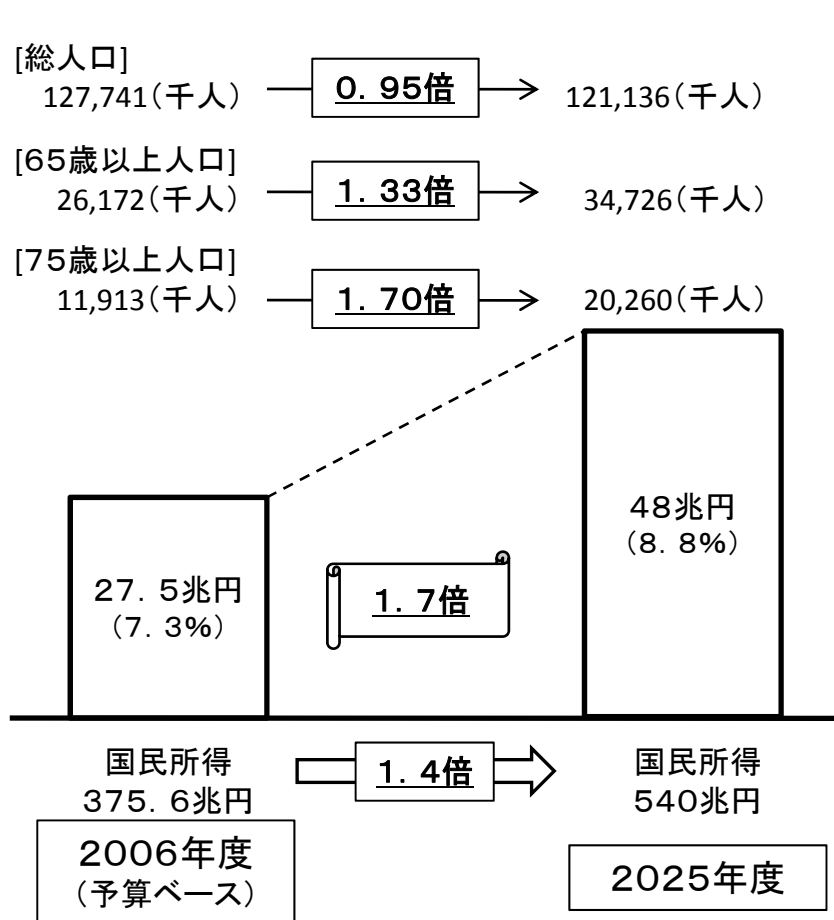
[総人口]
127,741（千人） 0．95倍 121,136（千人）

[65歳以上人口]
26,172（千人） 1．33倍 34,726（千人）

[75歳以上人口]
11,913（千人） 1．70倍 20,260（千人）

48兆円
（8．8%）

27．5兆円
（7．3%）

1．7倍

国民所得
375．6兆円

1．4倍

国民所得
540兆円

2006年度
（予算ベース）

2025年度